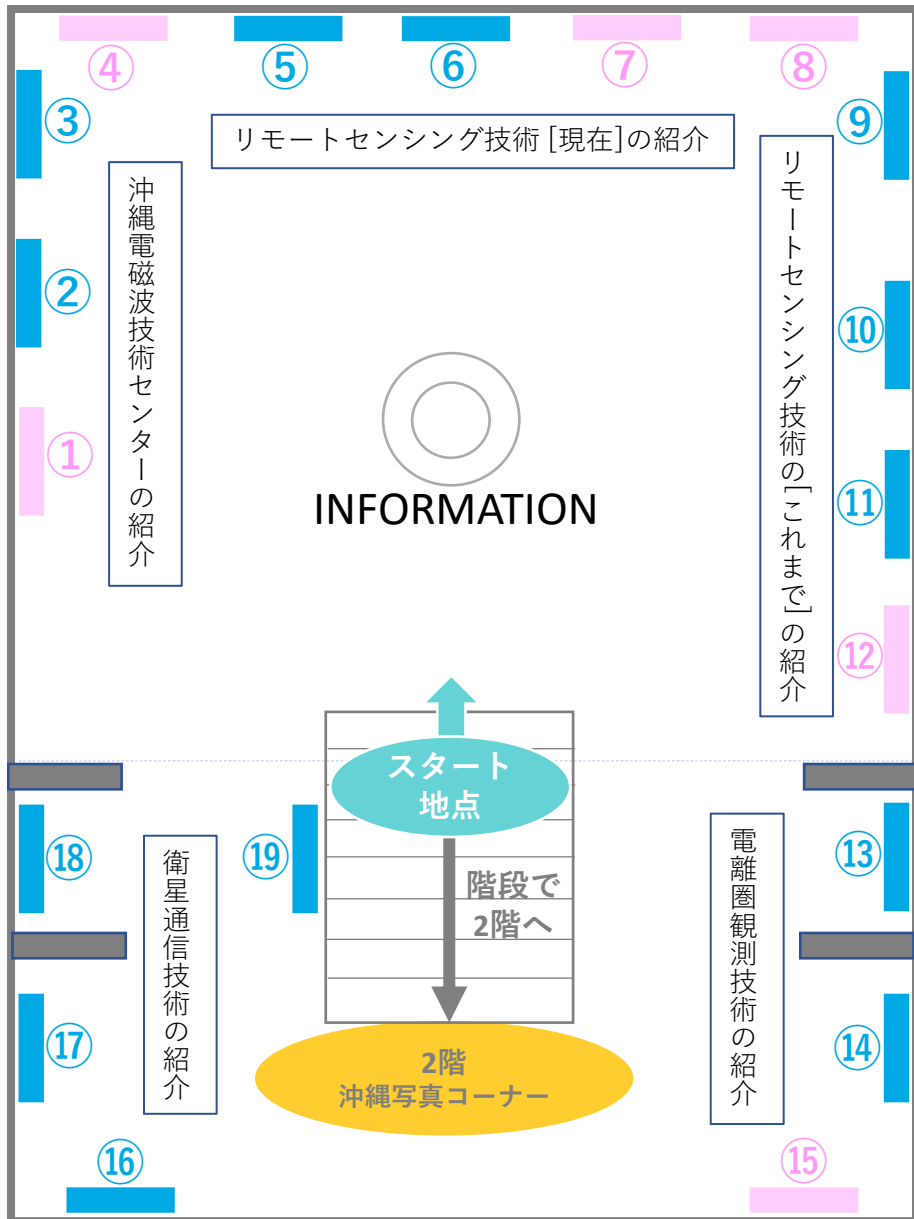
④ ⑤ ⑥ ⑦ ⑧

③

リモートセンシング技術 [現在]の紹介

⑨

沖縄電磁波技術センターの紹介

リモートセンシング技術の「これまで」の紹介

②

⑩

①

INFORMATION

⑪

⑫

スタート地点

⑱

⑲

階段で2階へ

⑬

衛星通信技術の紹介

電離圏観測技術の紹介

⑰

2階 沖縄写真コーナー

⑭

⑯

⑮